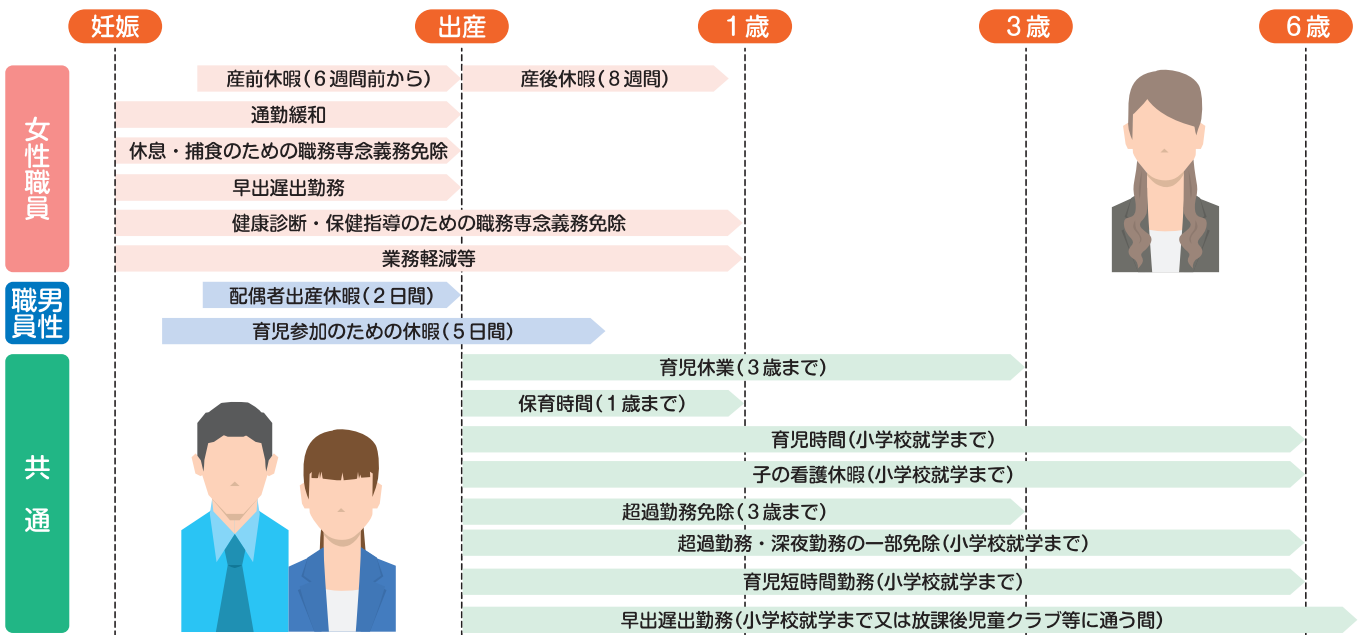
妊娠　出産　1歳　3歳　6歳

女性職員
産前休暇（6週間前から）
産後休暇（8週間）
通勤緩和
休息・捕食のための職務専念義務免除
早出遅出勤務
健康診断・保健指導のための職務専念義務免除
業務軽減等

男性職員
配偶者出産休暇（2日間）
育児参加のための休暇（5日間）

共通
育児休業（3歳まで）
保育時間（1歳まで）
育児時間（小学校就学まで）
子の看護休暇（小学校就学まで）
超過勤務免除（3歳まで）
超過勤務・深夜勤務の一部免除（小学校就学まで）
育児短時間勤務（小学校就学まで）
早出遅出勤務（小学校就学まで又は放課後児童クラブ等に通う間）